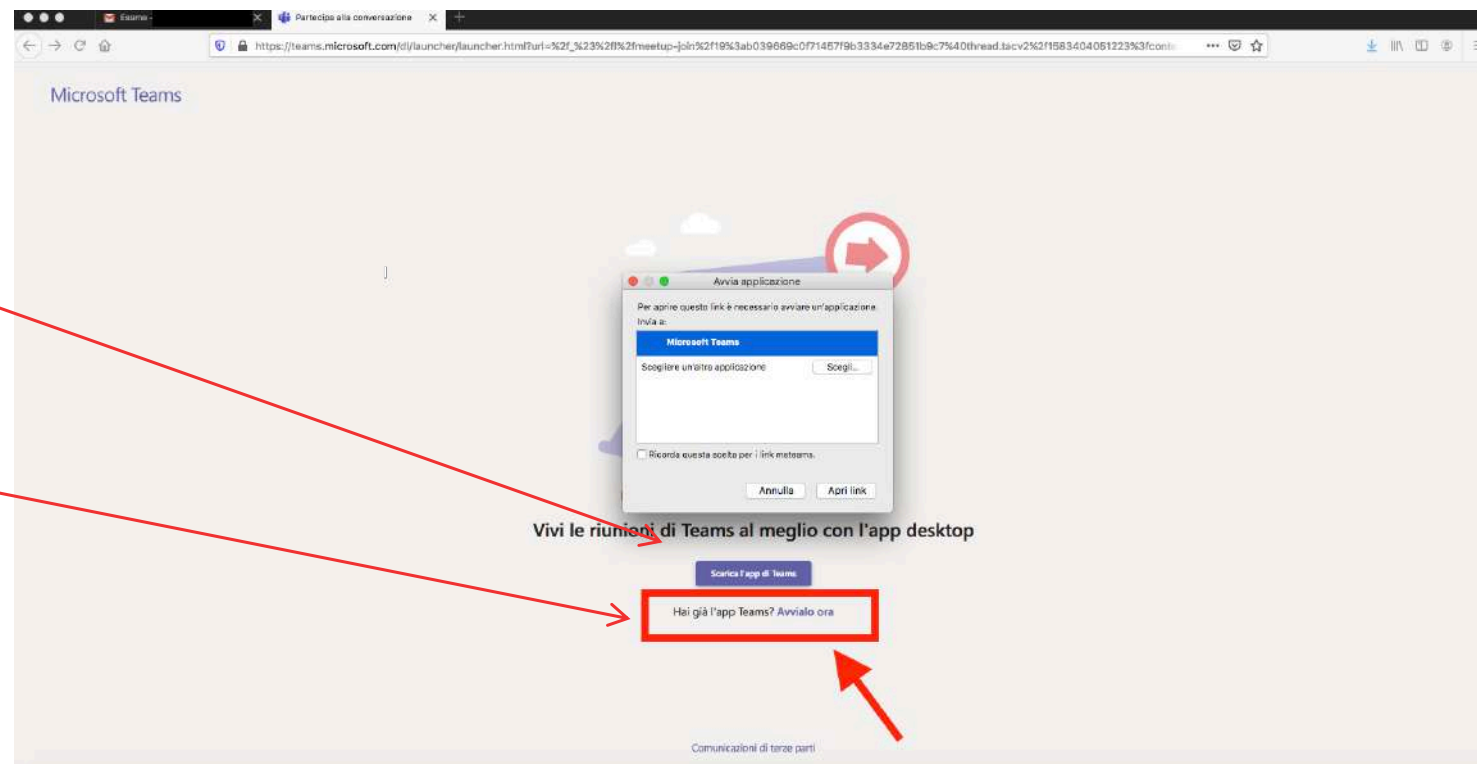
Esame -
Partecipa alla conversazione

https://teams.microsoft.com/dl/launcher/launcher.html?url=%2f_%23%2fl%2fmeetup-join%2f19%3ab039669c0f71457f9b3334e72851b9c7%40thread.tacv2%2f1583404051223%3fcont

Microsoft Teams

Avvia applicazione

Per aprire questo link è necessario avviare un'applicazione.
Invia a:

Microsoft Teams

Scegliere un'altra applicazione

Scegli...

Ricorda questa scelta per i link msteams.

Annulla

Apri link

Vivi le riunioni di Teams al meglio con l'app desktop

Scarica l'app di Teams

Hai già l'app Teams? Avvialo ora

Comunicazioni di terze parti